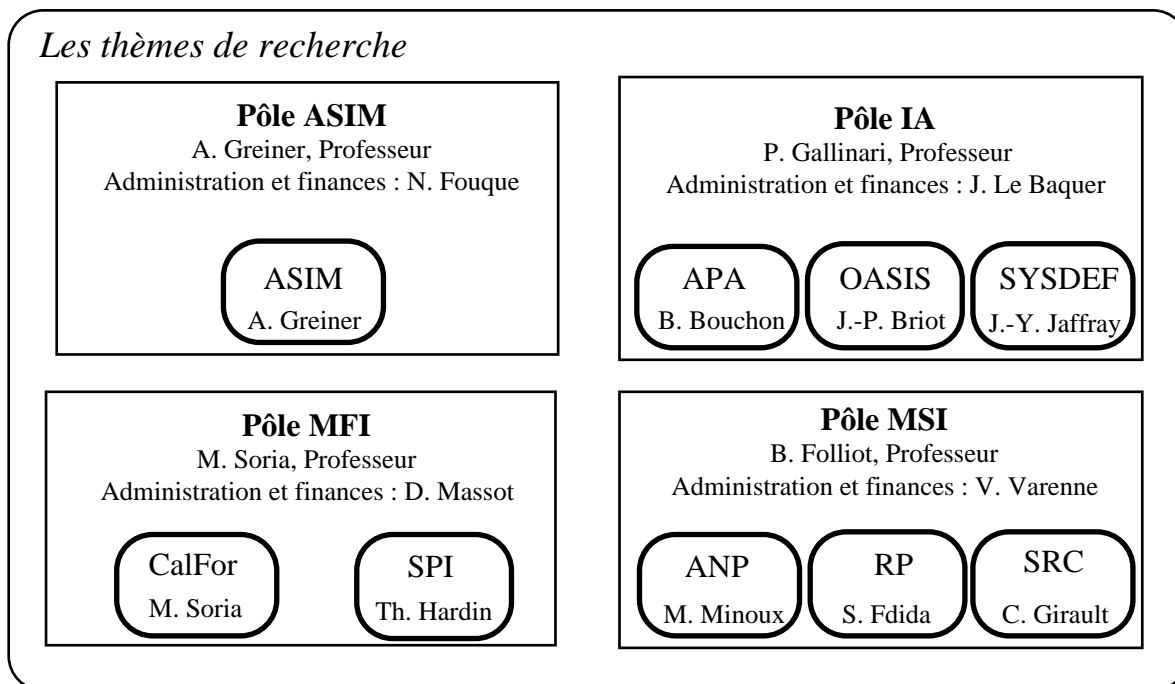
Les thèmes de recherche

**Pôle ASIM**
A. Greiner, Professeur
Administration et finances : N. Fouque

ASIM
A. Greiner

**Pôle IA**
P. Gallinari, Professeur
Administration et finances : J. Le Baquer

APA
B. Bouchon

OASIS
J.-P. Briot

SYSDEF
J.-Y. Jaffray

**Pôle MFI**
M. Soria, Professeur
Administration et finances : D. Massot

CalFor
M. Soria

SPI
Th. Hardin

**Pôle MSI**
B. Folliot, Professeur
Administration et finances : V. Varenne

ANP
M. Minoux

RP
S. Fdida

SRC
C. Girault